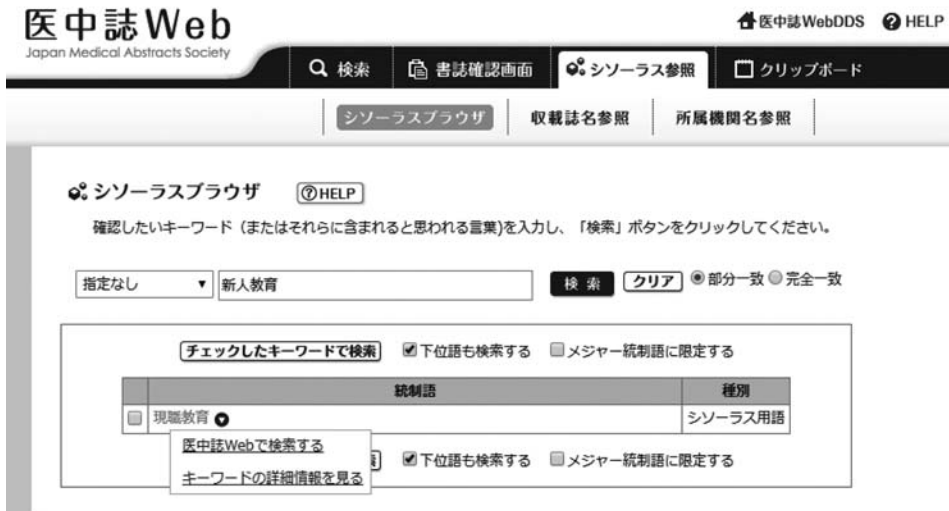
医中誌Web
Japan Medical Abstracts Society

医中誌WebDDS HELP

検索 書誌確認画面 シソーラス参照 クリップボード

シソーラスブラウザ 収載誌名参照 所属機関名参照

シソーラスブラウザ HELP

確認したいキーワード（またはそれらに含まれると思われる言葉)を入力し、「検索」ボタンをクリックしてください。

指定なし ▼ 新人教育 検索 クリア 部分一致 完全一致

チェックしたキーワードで検索 下位語も検索する メジャー統制語に限定する

| | 統制語 | 種別 |
|---|---|---|
| | 現職教育 | シソーラス用語 |

医中誌Webで検索する
キーワードの詳細情報を見る

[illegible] 下位語も検索する メジャー統制語に限定する